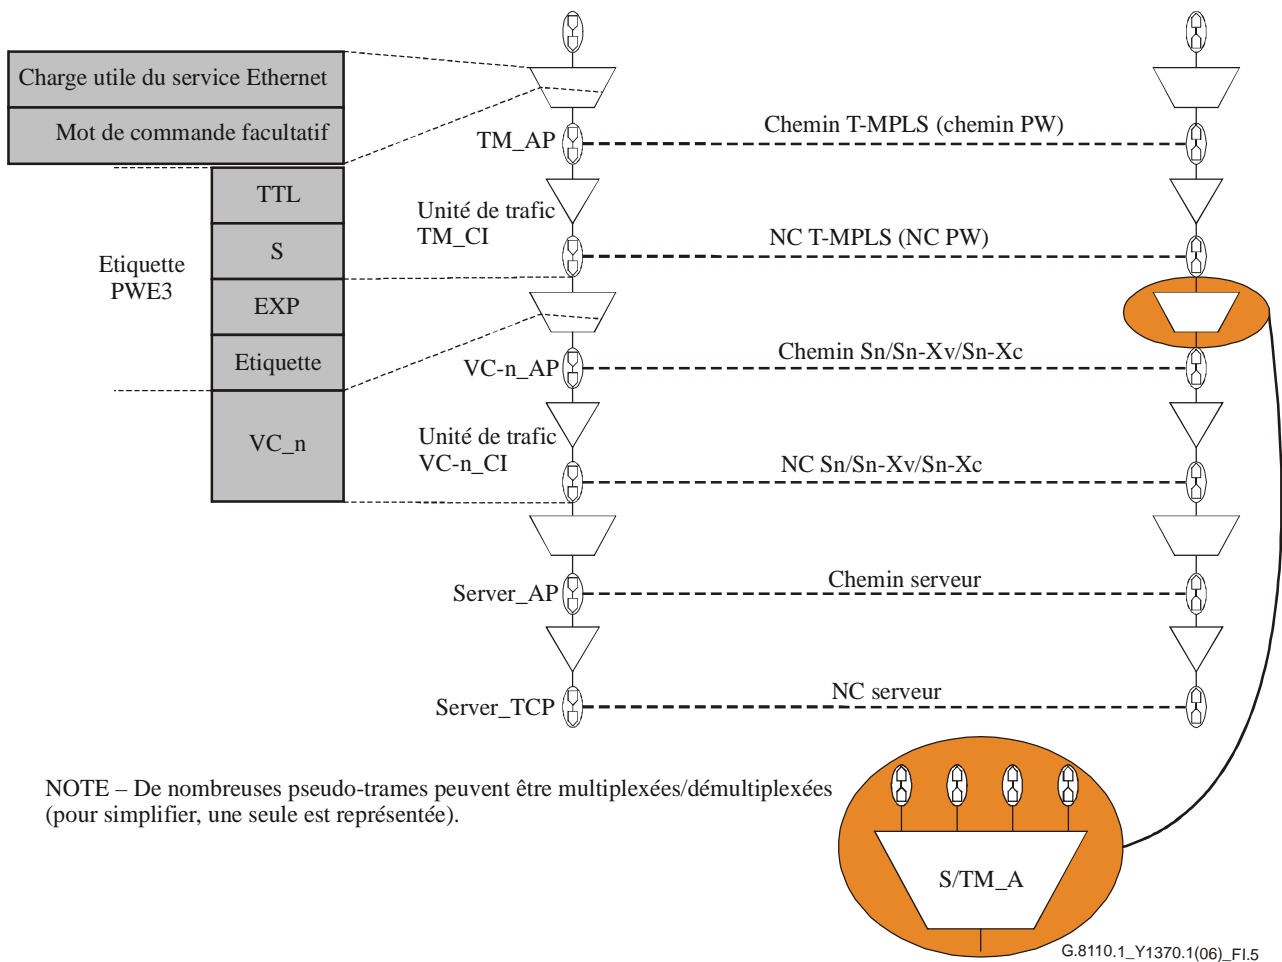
Charge utile du service Ethernet

Mot de commande facultatif

TTL

S

EXP

Etiquette

VC_n

Etiquette PWE3

TM_AP

Chemin T-MPLS (chemin PW)

Unité de trafic TM_CI

NC T-MPLS (NC PW)

VC-n_AP

Chemin Sn/Sn-Xv/Sn-Xc

Unité de trafic VC-n_CI

NC Sn/Sn-Xv/Sn-Xc

Server_AP

Chemin serveur

Server_TCP

NC serveur

NOTE – De nombreuses pseudo-trames peuvent être multiplexées/démultiplexées (pour simplifier, une seule est représentée).

S/TM_A

G.8110.1_Y1370.1(06)_FI.5